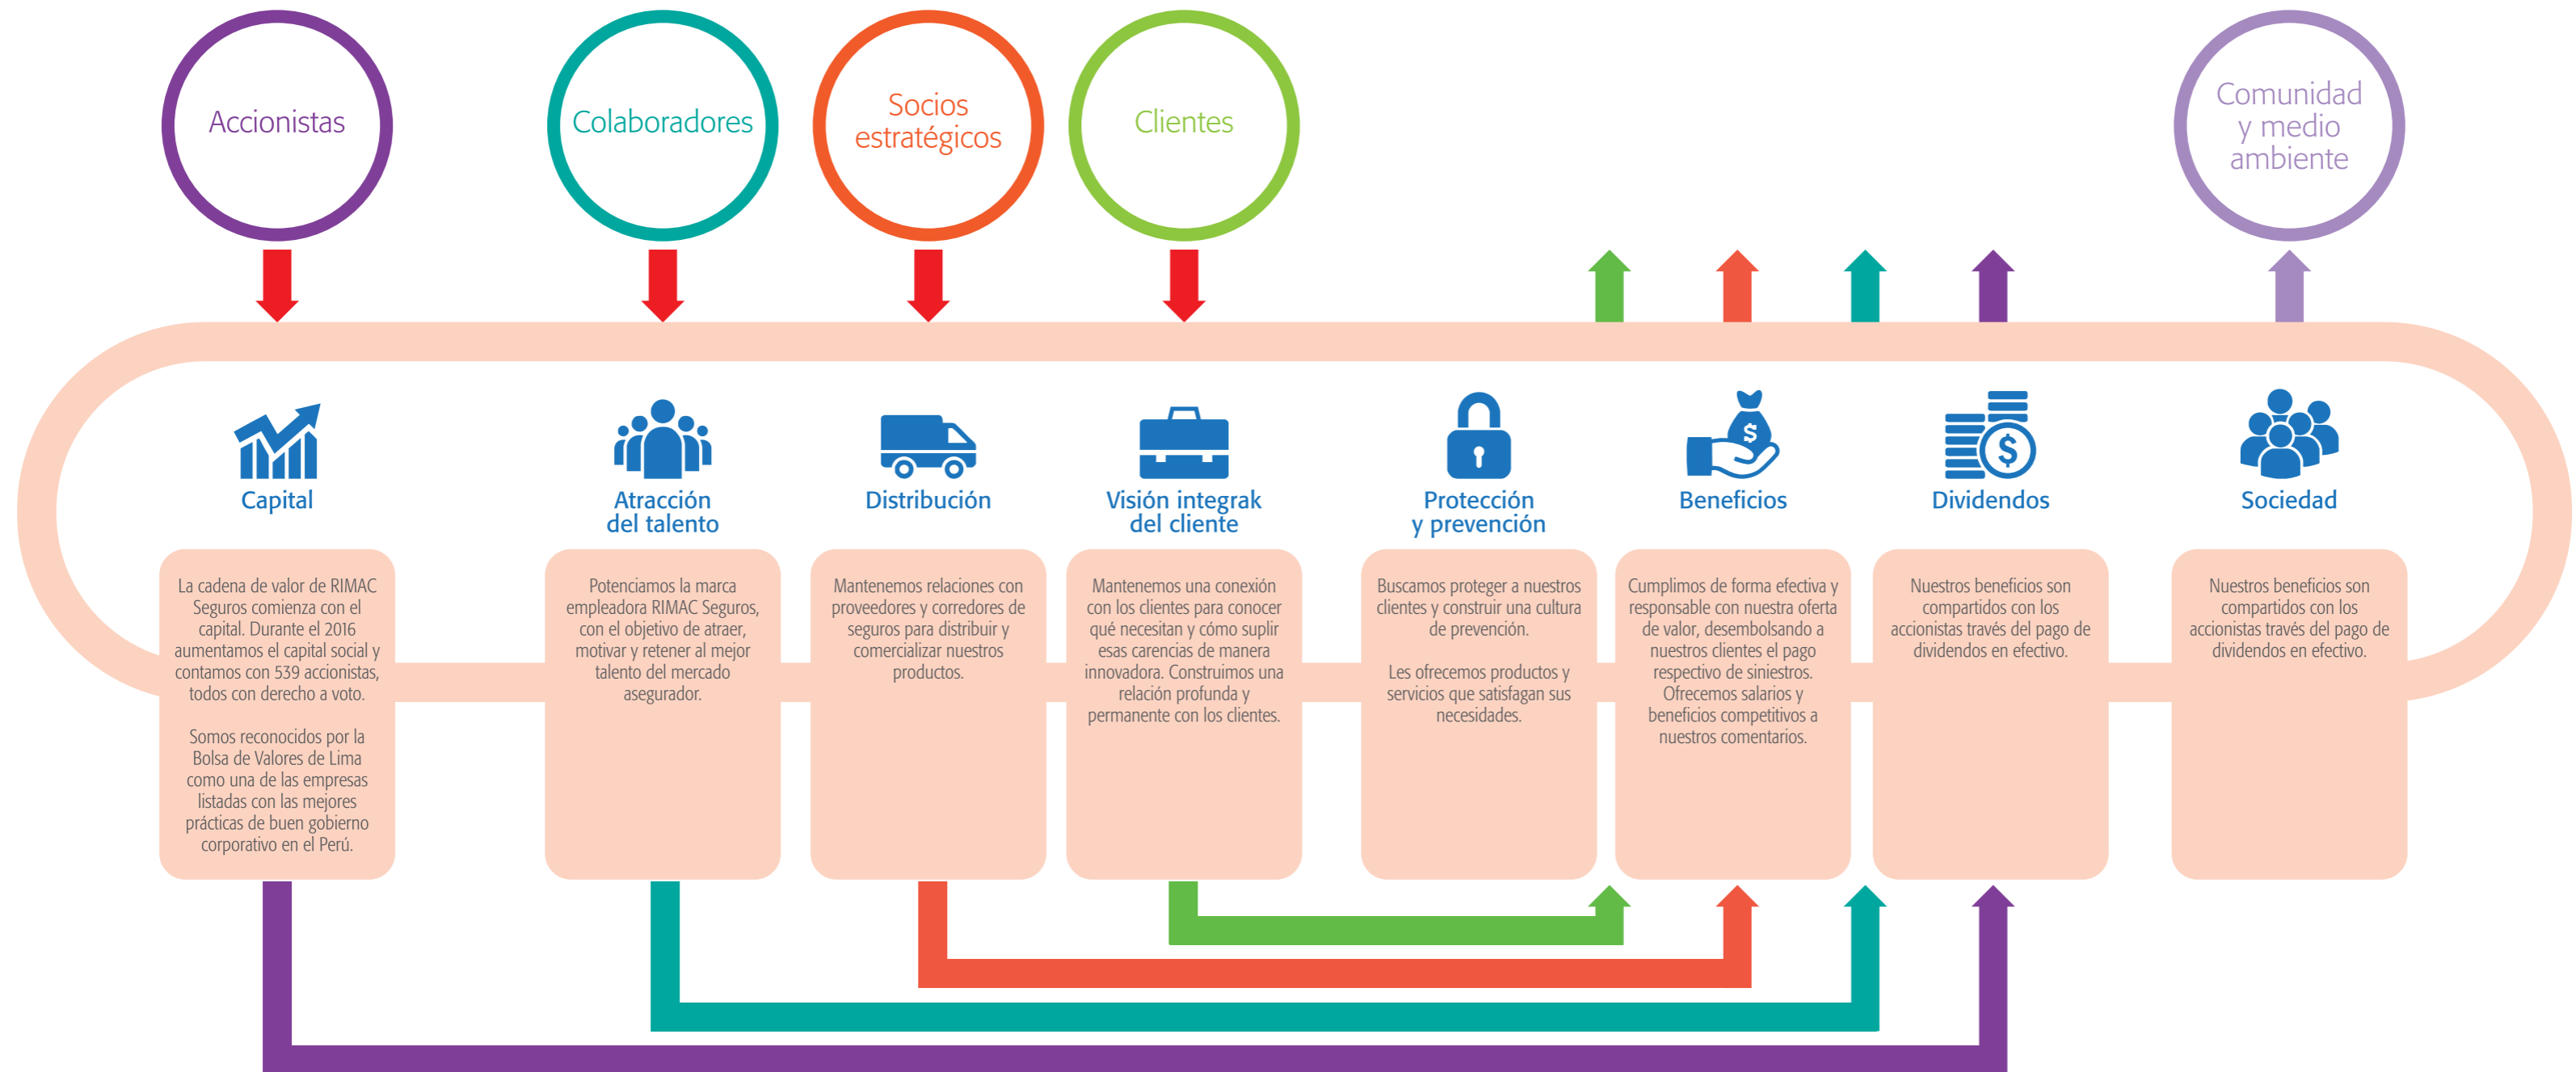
Accionistas

Colaboradores

Socios estratégicos

Clientes

Comunidad y medio ambiente

Capital

La cadena de valor de RIMAC Seguros comienza con el capital. Durante el 2016 aumentamos el capital social y contamos con 539 accionistas, todos con derecho a voto.

Somos reconocidos por la Bolsa de Valores de Lima como una de las empresas listadas con las mejores prácticas de buen gobierno corporativo en el Perú.

Atracción del talento

Potenciamos la marca empleadora RIMAC Seguros, con el objetivo de atraer, motivar y retener al mejor talento del mercado asegurador.

Distribución

Mantenemos relaciones con proveedores y corredores de seguros para distribuir y comercializar nuestros productos.

Visión integrak del cliente

Mantenemos una conexión con los clientes para conocer qué necesitan y cómo suplir esas carencias de manera innovadora. Construimos una relación profunda y permanente con los clientes.

Protección y prevención

Buscamos proteger a nuestros clientes y construir una cultura de prevención.

Les ofrecemos productos y servicios que satisfagan sus necesidades.

Beneficios

Cumplimos de forma efectiva y responsable con nuestra oferta de valor, desembolsando a nuestros clientes el pago respectivo de siniestros. Ofrecemos salarios y beneficios competitivos a nuestros comentarios.

Dividendos

Nuestros beneficios son compartidos con los accionistas través del pago de dividendos en efectivo.

Sociedad

Nuestros beneficios son compartidos con los accionistas través del pago de dividendos en efectivo.